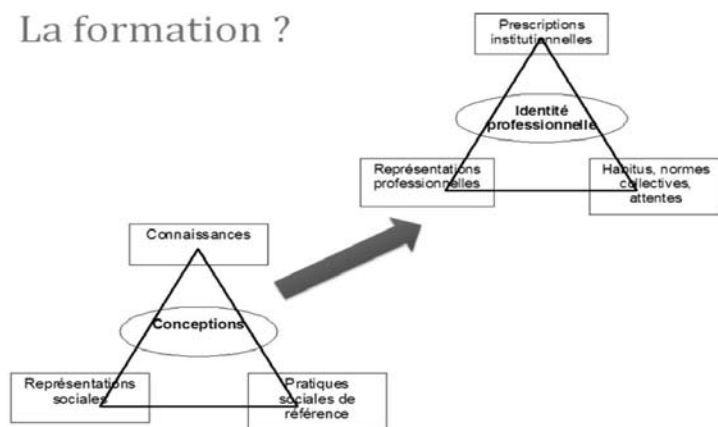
La formation ?

Prescriptions institutionnelles

Identité professionnelle

Représentations professionnelles

Habitus, normes collectives, attentes

Connaissances

Conceptions

Représentations sociales

Pratiques sociales de référence